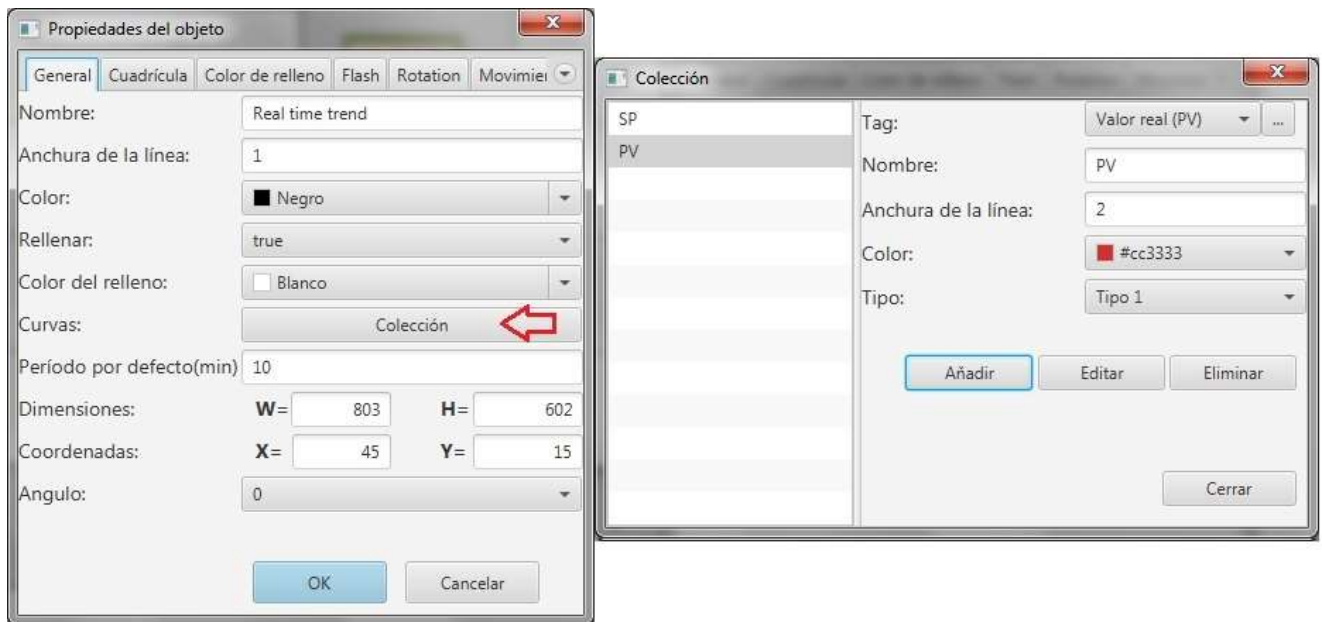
Propiedades del objeto

General | Cuadrícula | Color de relleno | Flash | Rotation | Movimie

Nombre: Real time trend
Anchura de la línea: 1
Color: Negro
Rellenar: true
Color del relleno: Blanco
Curvas: Colección
Período por defecto(min) 10
Dimensiones: W= 803 H= 602
Coordenadas: X= 45 Y= 15
Angulo: 0

OK Cancelar

Colección

SP
PV

Tag: Valor real (PV) ...
Nombre: PV
Anchura de la línea: 2
Color: #cc3333
Tipo: Tipo 1

Añadir Editar Eliminar

Cerrar